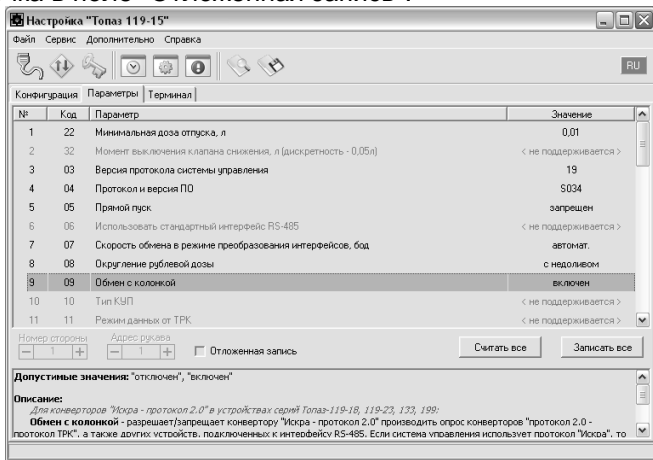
Настройка "Топаз 119-15"

Файл Сервис Дополнительно Справка

RU

Конфигурация Параметры Терминал

| № | Код | Параметр | Значение |
|---|---|---|---|
| 1 | 22 | Минимальная доза отпуска, л | 0,01 |
| 2 | 32 | Момент выключения клапана снижения, л (дискретность - 0,05л) | < не поддерживается > |
| 3 | 03 | Версия протокола системы управления | 19 |
| 4 | 04 | Протокол и версия ПО | S034 |
| 5 | 05 | Прямой пуск | запрещен |
| 6 | 06 | Использовать стандартный интерфейс RS-485 | < не поддерживается > |
| 7 | 07 | Скорость обмена в режиме преобразования интерфейсов, бод | автомат. |
| 8 | 08 | Округление рублевой дозы | с недоливом |
| 9 | 09 | Обмен с колонкой | включен |
| 10 | 10 | Тип КУП | < не поддерживается > |
| 11 | 11 | Режим данных от ТРК | < не поддерживается > |

Номер стороны 1 Адрес рукава 1 Отложенная запись Считать все Записать все

Допустимые значения: "отключен", "включен"

Описание:
Для конверторов "Искра - протокол 2.0" в устройствах серий Топаз-119-18, 119-23, 133, 199:
Обмен с колонкой - разрешает/запрещает конвертору "Искра - протокол 2.0" производить опрос конверторов "протокол 2.0 - протокол ТРК", а также других устройств, подключенных к интерфейсу RS-485. Если система управления использует протокол "Искра", то